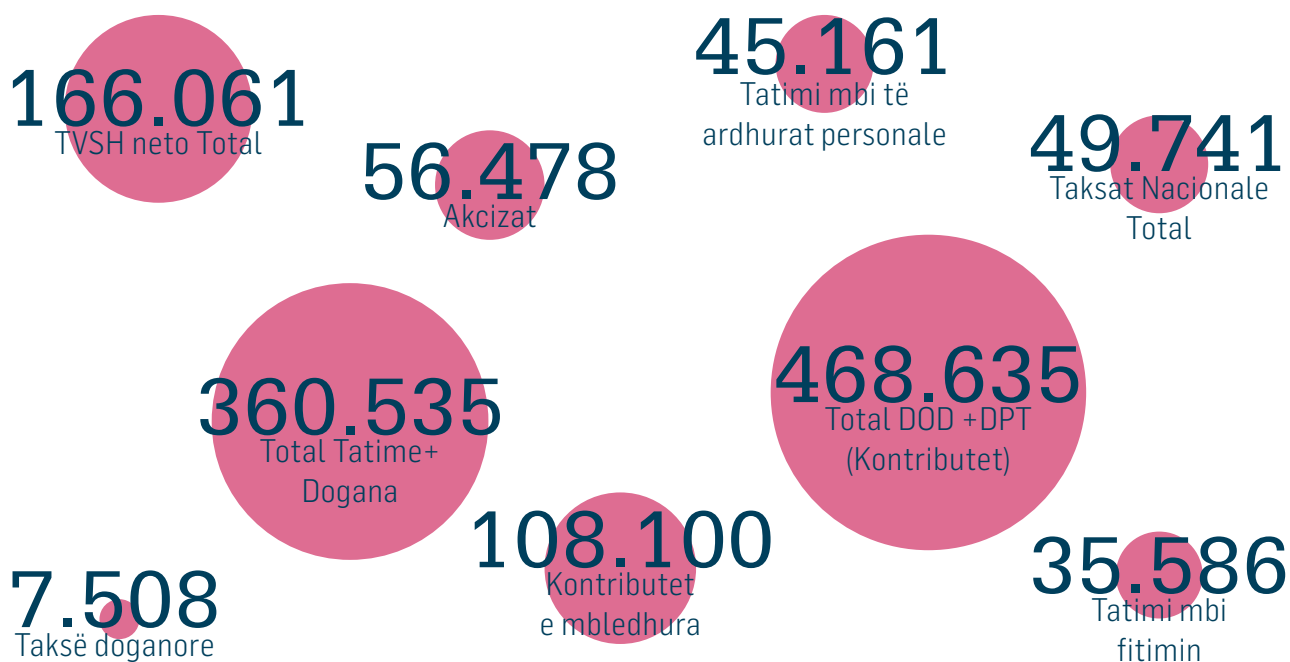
166.061
TVSH neto Total

56.478
Akcizat

45.161
Tatimi mbi të ardhurat personale

49.741
Taksat Nacionale Total

360.535
Total Tatime+ Dogana

468.635
Total DOD +DPT (Kontributet)

7.508
Taksë doganore

108.100
Kontributet e mbledhura

35.586
Tatimi mbi fitimin